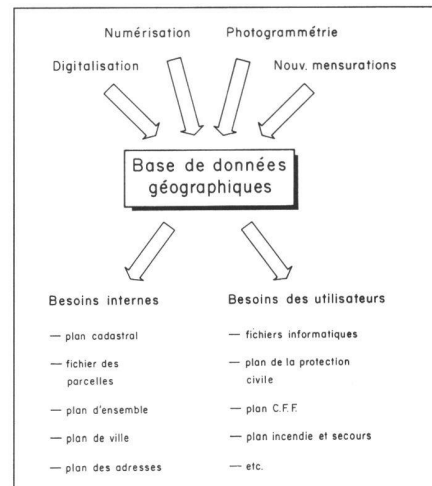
Numérisation

Photogrammétrie

Digitalisation

Nouv. mensurations

Base de données géographiques

Besoins internes

— plan cadastral

— fichier des parcelles

— plan d'ensemble

— plan de ville

— plan des adresses

Besoins des utilisateurs

— fichiers informatiques

— plan de la protection civile

— plan C.F.F.

— plan incendie et secours

— etc.